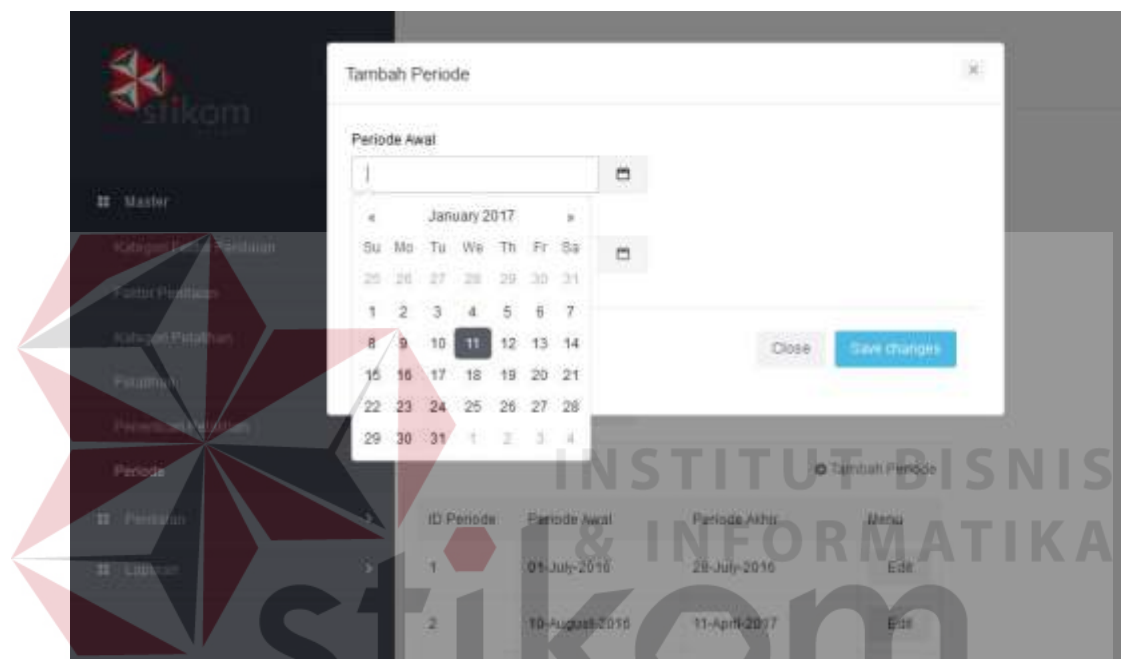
stikom

Master

Kategori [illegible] Penilaian

Faktor Penilaian

Kategori Pelatihan

Pelatihan

Perencanaan Pelatihan

Periode

Penilaian

Laporan

Tambah Periode

×

Periode Awal

|

| « | January 2017 | | | | | » |
|---|---|---|---|---|---|---|
| Su | Mo | Tu | We | Th | Fr | Sa |
| 25 | 26 | 27 | 28 | 29 | 30 | 31 |
| 1 | 2 | 3 | 4 | 5 | 6 | 7 |
| 8 | 9 | 10 | 11 | 12 | 13 | 14 |
| 15 | 16 | 17 | 18 | 19 | 20 | 21 |
| 22 | 23 | 24 | 25 | 26 | 27 | 28 |
| 29 | 30 | 31 | 1 | 2 | 3 | 4 |

Close

Save changes

Tambah Periode

| ID Periode | Periode Awal | Periode Akhir | Menu |
|---|---|---|---|
| 1 | 01-July-2016 | 28-July-2016 | Edit |
| 2 | 10-August-2016 | 11-April-2017 | Edit |

INSTITUT BISNIS & INFORMATIKA stikom